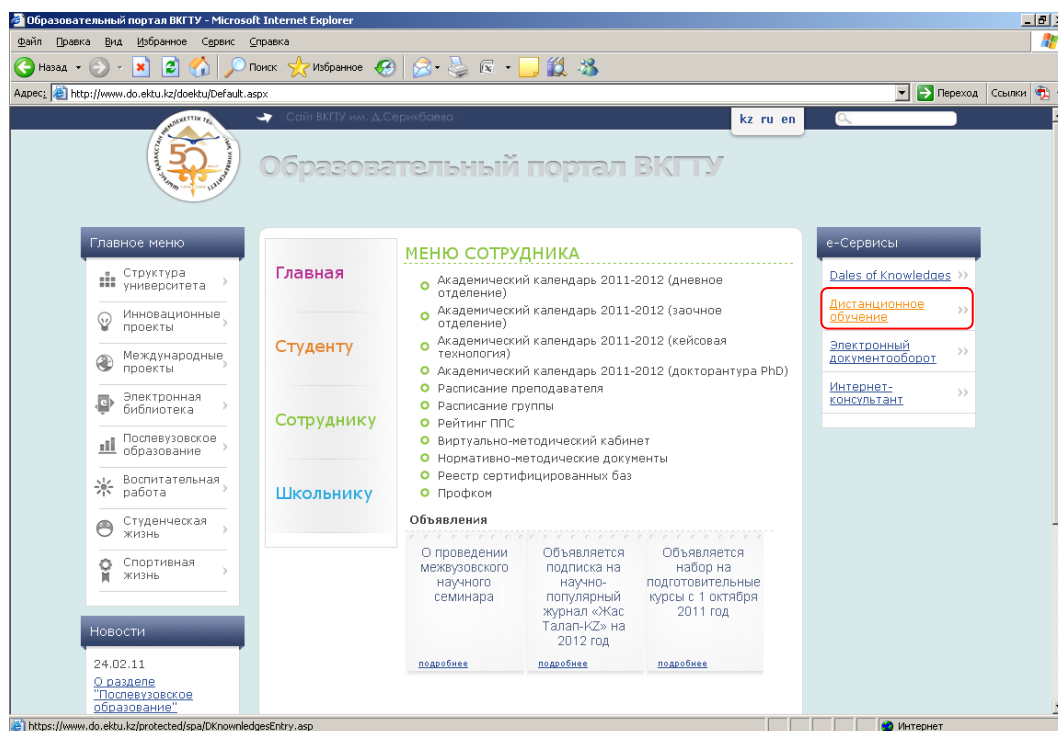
Образовательный портал ВКГТУ - Microsoft Internet Explorer

Файл Правка Вид Избранное Сервис Справка

Назад Поиск Избранное

Адрес: http://www.do.ektu.kz/doektu/Default.aspx Переход Ссылки

Сайт ВКГТУ им. Д.Серикбаева

kz ru en

Образовательный портал ВКГТУ

Главное меню

Структура университета
Инновационные проекты
Международные проекты
Электронная библиотека
Послевузовское образование
Воспитательная работа
Студенческая жизнь
Спортивная жизнь

Новости

24.02.11
О разделе "Послевузовское образование"

Главная
Студенту
Сотруднику
Школьнику

МЕНЮ СОТРУДНИКА

Академический календарь 2011-2012 (дневное отделение)
Академический календарь 2011-2012 (заочное отделение)
Академический календарь 2011-2012 (кейсовая технология)
Академический календарь 2011-2012 (докторантура PhD)
Расписание преподавателя
Расписание группы
Рейтинг ППС
Виртуально-методический кабинет
Нормативно-методические документы
Реестр сертифицированных баз
Профком

Объявления

О проведении межвузовского научного семинара
подробнее

Объявляется подписка на научно-популярный журнал «Жас Талап-KZ» на 2012 год
подробнее

Объявляется набор на подготовительные курсы с 1 октября 2011 год
подробнее

е-Сервисы

Dales of Knowledges
Дистанционное обучение
Электронный документооборот
Интернет-консультант

https://www.do.ektu.kz/protected/spa/DKnowledgesEntry.asp
Интернет